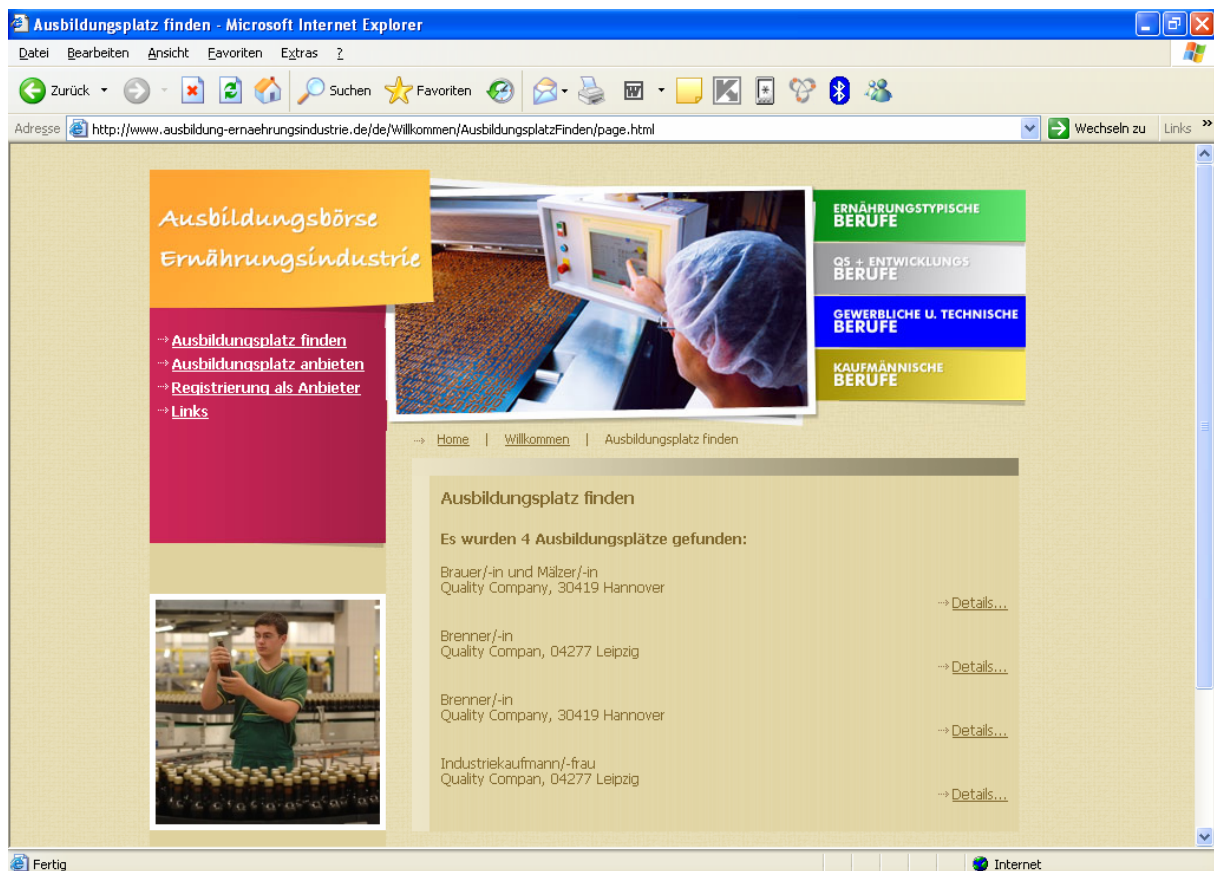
Ausbildungsplatz finden - Microsoft Internet Explorer

Datei Bearbeiten Ansicht Favoriten Extras ?

Zurück Suchen Favoriten

Adresse http://www.ausbildung-ernaehrungsindustrie.de/de/Willkommen/AusbildungsplatzFinden/page.html Wechseln zu Links »

Ausbildungsbörse Ernährungsindustrie

Ausbildungsplatz finden
Ausbildungsplatz anbieten
Registrierung als Anbieter
Links

ERNÄHRUNGSTYPISCHE BERUFE
QS + ENTWICKLUNGS BERUFE
GEWERBLICHE U. TECHNISCHE BERUFE
KAUFMÄNNISCHE BERUFE

Home | Willkommen | Ausbildungsplatz finden

Ausbildungsplatz finden

Es wurden 4 Ausbildungsplätze gefunden:

Brauer/-in und Mälzer/-in
Quality Company, 30419 Hannover
Details...

Brenner/-in
Quality Compan, 04277 Leipzig
Details...

Brenner/-in
Quality Company, 30419 Hannover
Details...

Industriekaufmann/-frau
Quality Compan, 04277 Leipzig
Details...

Fertig Internet